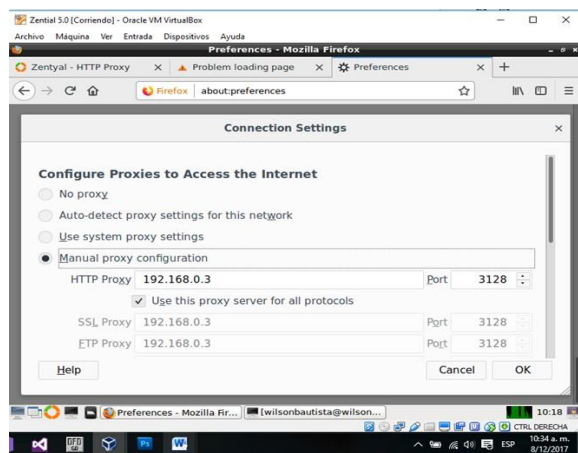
Zential 5.0 [Corriendo] - Oracle VM VirtualBox
Archivo Máquina Ver Entrada Dispositivos Ayuda
Preferences - Mozilla Firefox
Zentyal - HTTP Proxy × Problem loading page × Preferences × +
Firefox about:preferences

Connection Settings ×

Configure Proxies to Access the Internet

No proxy
Auto-detect proxy settings for this network
Use system proxy settings
Manual proxy configuration
HTTP Proxy 192.168.0.3 Port 3128
Use this proxy server for all protocols
SSL Proxy 192.168.0.3 Port 3128
FTP Proxy 192.168.0.3 Port 3128

Help Cancel OK

Preferences - Mozilla Fir... [wilsonbautista@wilson... 10:18
CTRL DERECHA
ESP 10:34 a. m. 8/12/2017